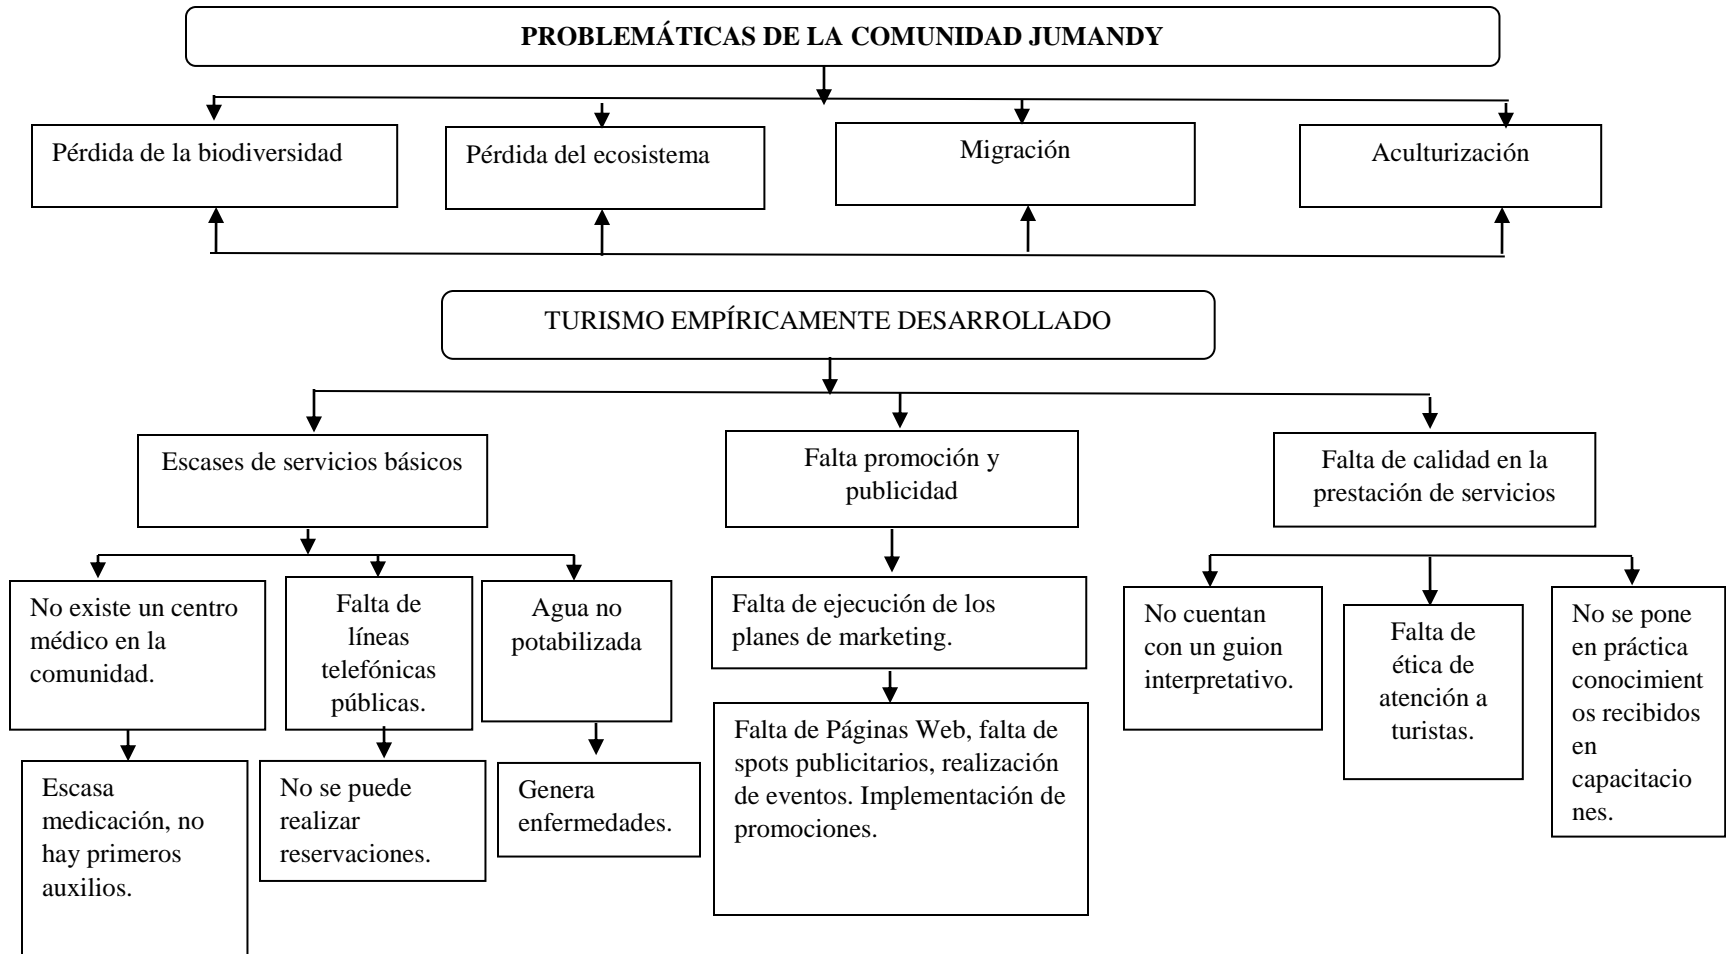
PROBLEMÁTICAS DE LA COMUNIDAD JUMANDY

Pérdida de la biodiversidad

Pérdida del ecosistema

Migración

Aculturización

TURISMO EMPÍRICAMENTE DESARROLLADO

Escases de servicios básicos

Falta promoción y publicidad

Falta de calidad en la prestación de servicios

No existe un centro médico en la comunidad.

Falta de líneas telefónicas públicas.

Agua no potabilizada

Escasa medicación, no hay primeros auxilios.

No se puede realizar reservaciones.

Genera enfermedades.

Falta de ejecución de los planes de marketing.

Falta de Páginas Web, falta de spots publicitarios, realización de eventos. Implementación de promociones.

No cuentan con un guion interpretativo.

Falta de ética de atención a turistas.

No se pone en práctica conocimientos recibidos en capacitaciones.